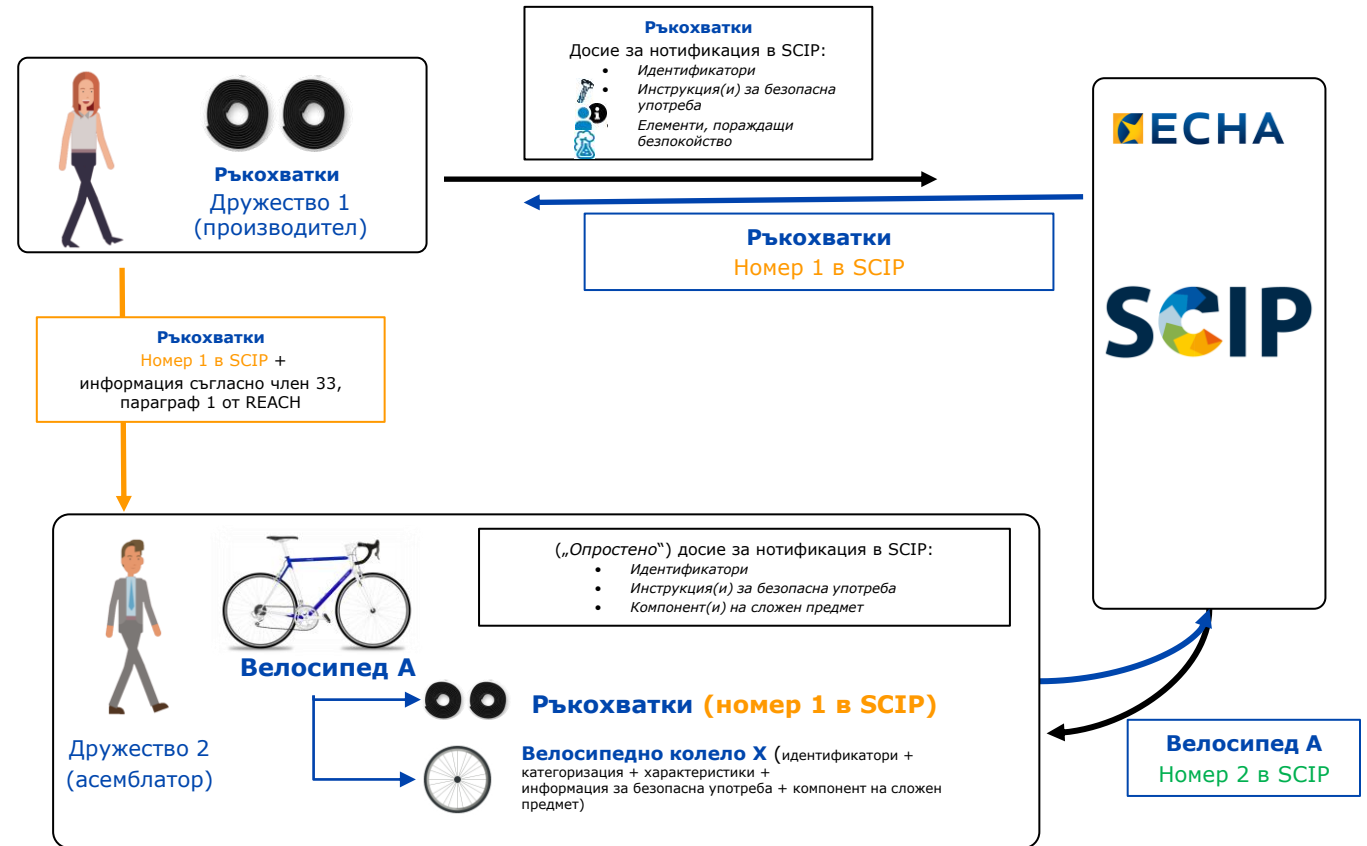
Ръкохватки
Досие за нотификация в SCIP:
- Идентификатори
- Инструкция(и) за безопасна употреба
- Елементи, пораждащи безпокойство

Ръкохватки
Дружество 1
(производител)

ECHA

Ръкохватки
Номер 1 в SCIP

SCIP

Ръкохватки
Номер 1 в SCIP +
информация съгласно член 33, параграф 1 от REACH

(„Опростено“) досие за нотификация в SCIP:
- Идентификатори
- Инструкция(и) за безопасна употреба
- Компонент(и) на сложен предмет

Велосипед А

Ръкохватки (номер 1 в SCIP)

Велосипедно колело X (идентификатори + категоризация + характеристики + информация за безопасна употреба + компонент на сложен предмет)

Дружество 2
(асемблатор)

Велосипед А
Номер 2 в SCIP